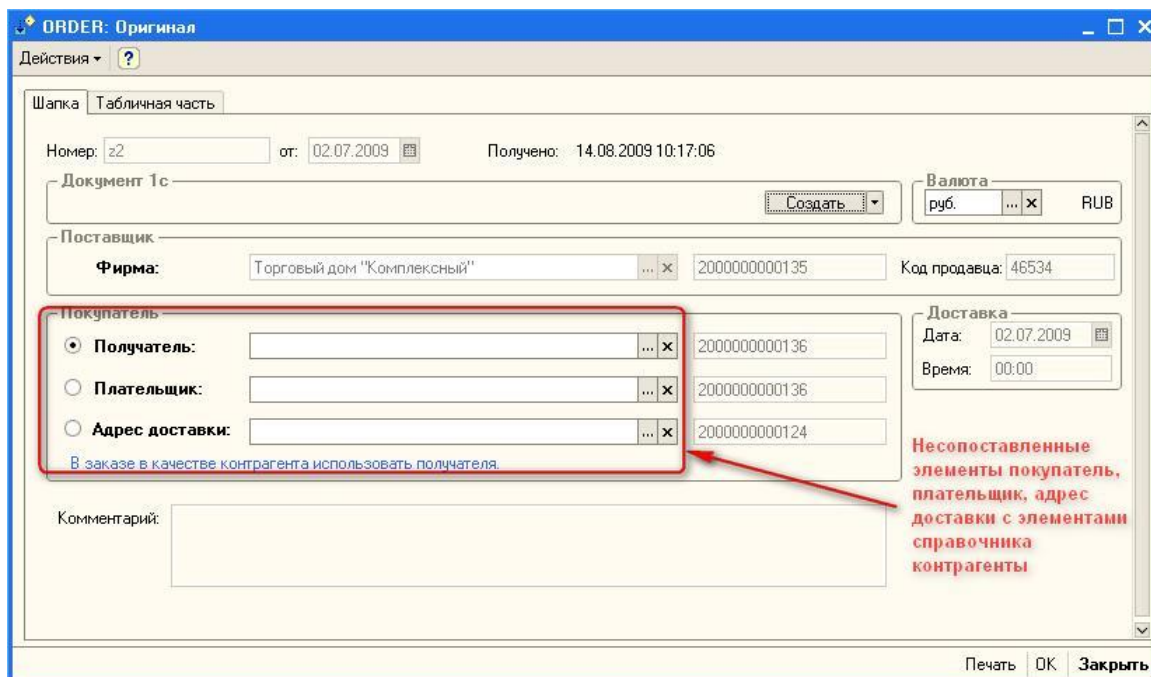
ORDER: Оригинал

Действия ▾ ?

Шапка | Табличная часть

Номер: z2 от: 02.07.2009 Получено: 14.08.2009 10:17:06

Документ 1с

Создать

Валюта
руб. ... × RUB

Поставщик

Фирма: Торговый дом "Комплексный" ... × 2000000000135 Код продавца: 46534

Покупатель

Получатель: ... × 2000000000136

Плательщик: ... × 2000000000136

Адрес доставки: ... × 2000000000124

В заказе в качестве контрагента использовать получателя.

Доставка
Дата: 02.07.2009
Время: 00:00

Несопоставленные элементы покупатель, плательщик, адрес доставки с элементами справочника контрагенты

Комментарий:

Печать | OK | Закрыть